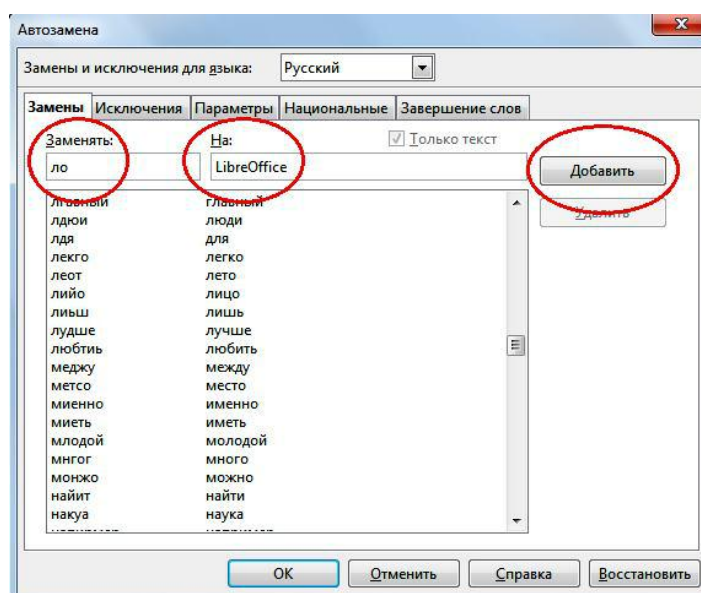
Автозамена

Замены и исключения для языка: Русский

Замены | Исключения | Параметры | Национальные | Завершение слов

Заменять:
На:
Только текст

ло
LibreOffice

Добавить
Удалить

| | |
|---|---|
| лгавный | главный |
| лдюи | люди |
| лдя | для |
| лекго | легко |
| леот | лето |
| лийо | лицо |
| льиш | лишь |
| лудше | лучше |
| люботь | любить |
| меджу | между |
| метсо | место |
| миенно | именно |
| миеть | иметь |
| млодой | молодой |
| мнгог | много |
| монжо | можно |
| найит | найти |
| накуа | наука |
| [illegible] | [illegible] |

OK | Отменить | Справка | Восстановить